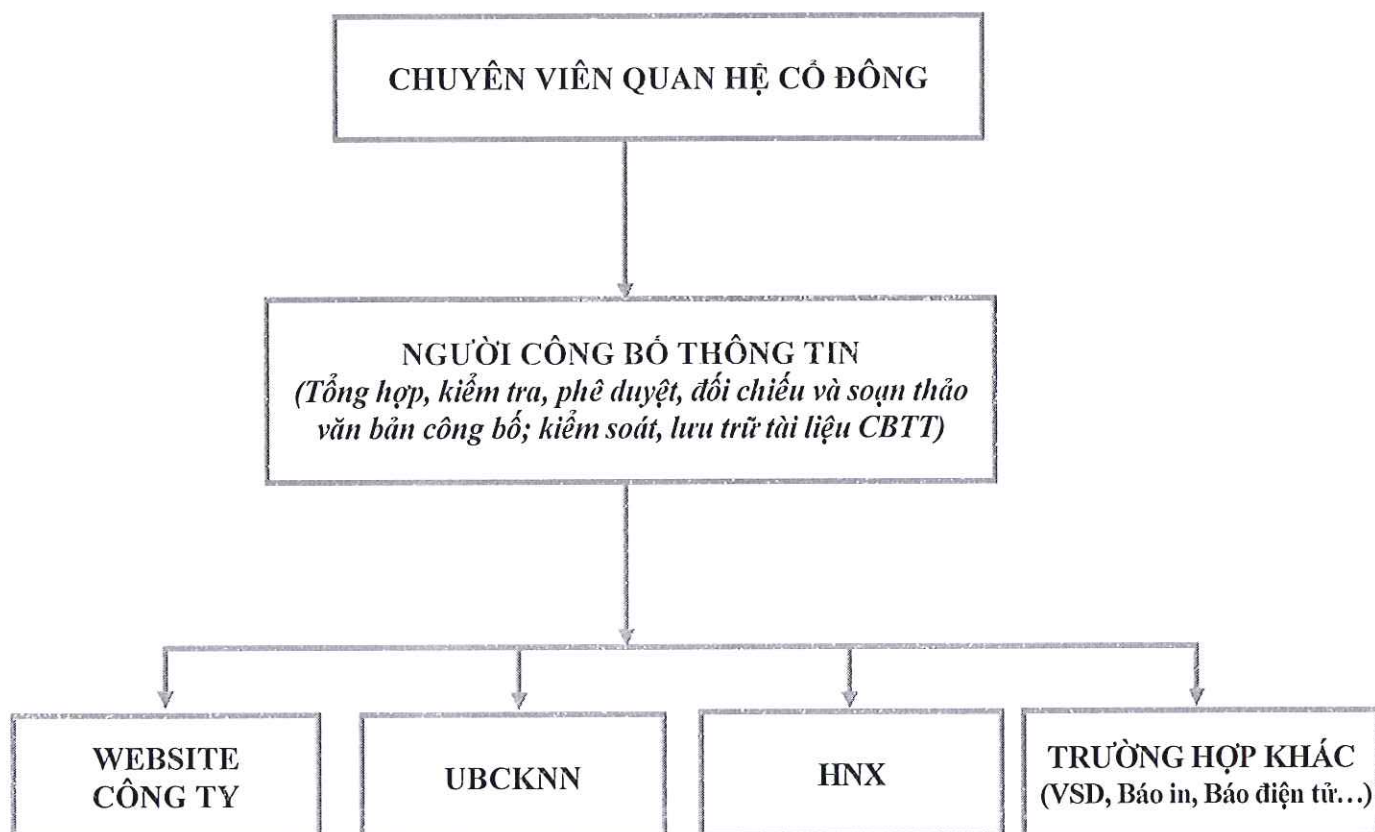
CHUYÊN VIÊN QUAN HỆ CỔ ĐÔNG

NGƯỜI CÔNG BỐ THÔNG TIN
(Tổng hợp, kiểm tra, phê duyệt, đối chiếu và soạn thảo văn bản công bố; kiểm soát, lưu trữ tài liệu CBTT)

WEBSITE CÔNG TY

UBCKNN

HNX

TRƯỜNG HỢP KHÁC
(VSD, Báo in, Báo điện tử…)